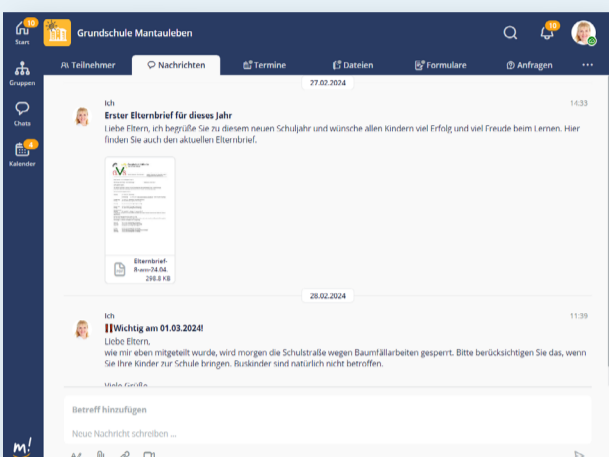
10
Start
Gruppen
Chats
4
Kalender
Grundschule Mantauleben
10
Teilnehmer
Nachrichten
Termine
Dateien
Formulare
Anfragen
27.02.2024
Ich
14:33
Erster Elternbrief für dieses Jahr
Liebe Eltern, ich begrüße Sie zu diesem neuen Schuljahr und wünsche allen Kindern viel Erfolg und viel Freude beim Lernen. Hier finden Sie auch den aktuellen Elternbrief.

Elternbrief-8-am-24.04.
298.8 KB
28.02.2024
Ich
11:39
‼️Wichtig am 01.03.2024!
Liebe Eltern,
wie mir eben mitgeteilt wurde, wird morgen die Schulstraße wegen Baumfällarbeiten gesperrt. Bitte berücksichtigen Sie das, wenn Sie Ihre Kinder zur Schule bringen. Buskinder sind natürlich nicht betroffen.

Viele Grüße
Betreff hinzufügen
Neue Nachricht schreiben ...
m!